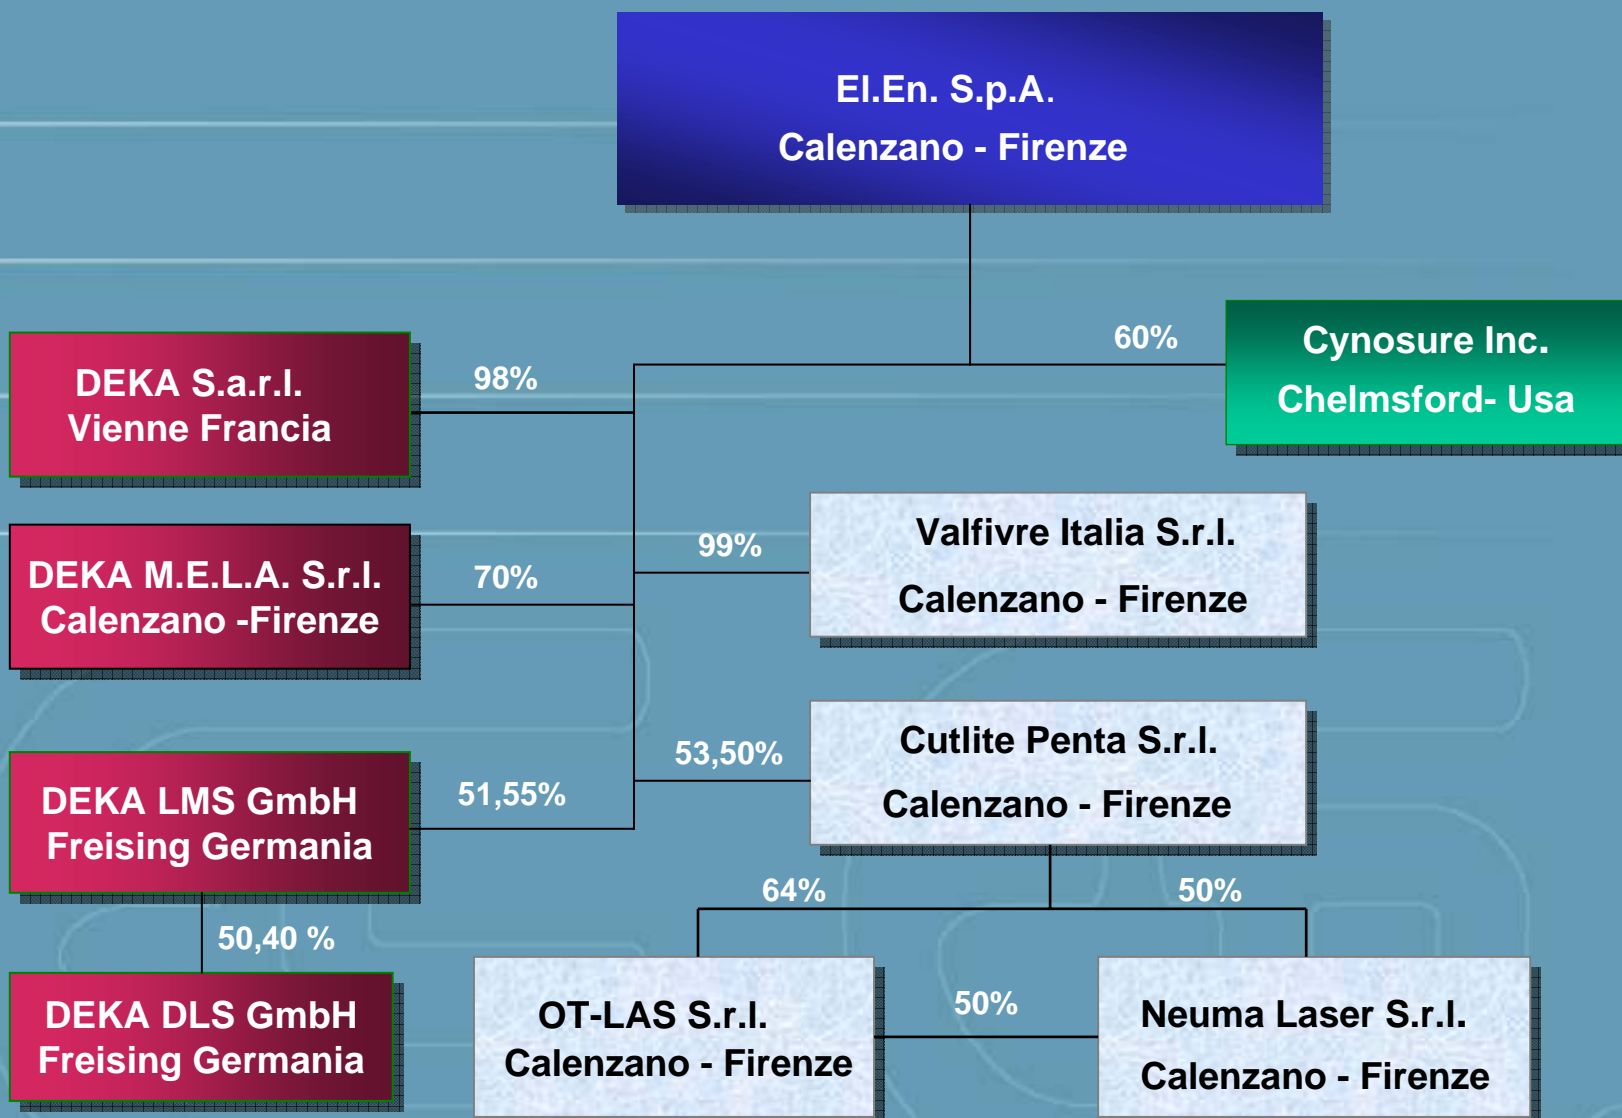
El.En. S.p.A.
Calenzano - Firenze

60%

Cynosure Inc.
Chelmsford- Usa

DEKA S.a.r.l.
Vienne Francia

98%

DEKA M.E.L.A. S.r.l.
Calenzano -Firenze

70%

99%

Valfivre Italia S.r.l.
Calenzano - Firenze

DEKA LMS GmbH
Freising Germania

51,55%

53,50%

Cutlite Penta S.r.l.
Calenzano - Firenze

50,40 %

64%

50%

DEKA DLS GmbH
Freising Germania

OT-LAS S.r.l.
Calenzano - Firenze

50%

Neuma Laser S.r.l.
Calenzano - Firenze